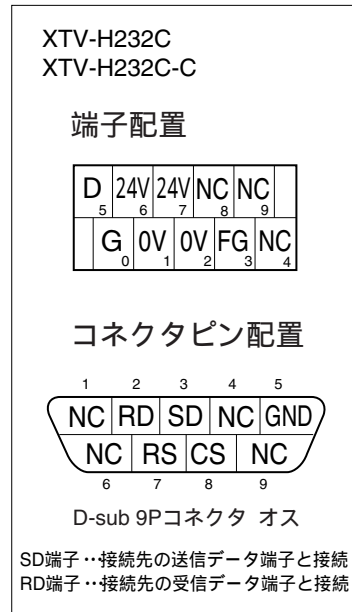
XTV-H232C
XTV-H232C-C

端子配置

| D 5 | 24V 6 | 24V 7 | NC 8 | NC 9 | |
|---|---|---|---|---|---|
| | G 0 | 0V 1 | 0V 2 | FG 3 | NC 4 |

コネクタピン配置

| 1 | 2 | 3 | 4 | 5 |
|---|---|---|---|---|
| NC | RD | SD | NC | GND |

| NC | RS | CS | NC |
|---|---|---|---|
| 6 | 7 | 8 | 9 |

D-sub 9Pコネクタ オス

SD端子…接続先の送信データ端子と接続
RD端子…接続先の受信データ端子と接続